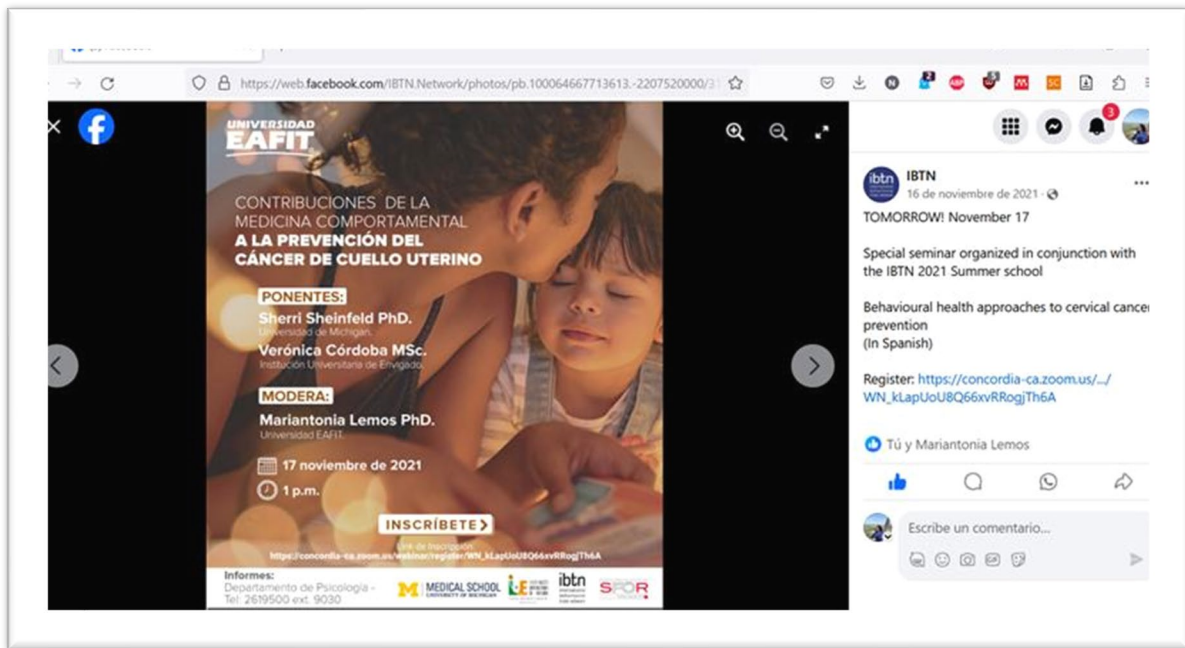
https://web.facebook.com/IBTN.Network/photos/pb.100064667713613.-2207520000/3

UNIVERSIDAD EAFIT

CONTRIBUCIONES DE LA MEDICINA COMPORTAMENTAL A LA PREVENCIÓN DEL CÁNCER DE CUELLO UTERINO

PONENTES:
Sherri Sheinfeld PhD.
Universidad de Michigan.
Verónica Córdoba MSc.
Institución Universitaria de Envigado.

MODERA:
Mariantonia Lemos PhD.
Universidad EAFIT.

17 noviembre de 2021

1 p.m.

INSCRÍBETE

Link de Inscripción:
https://concordia-ca.zoom.us/webinar/register/WN_kLapUoU8Q66xvRRogjTh6A

Informes:
Departamento de Psicología -
Tel: 2619500 ext. 9030

MEDICAL SCHOOL UNIVERSITY OF MICHIGAN

ibtn

SPOR

3

IBTN
16 de noviembre de 2021 ·
TOMORROW! November 17

Special seminar organized in conjunction with the IBTN 2021 Summer school

Behavioural health approaches to cervical cancer prevention
(In Spanish)

Register: https://concordia-ca.zoom.us/.../WN_kLapUoU8Q66xvRRogjTh6A

Tú y Mariantonia Lemos

Escribe un comentario...